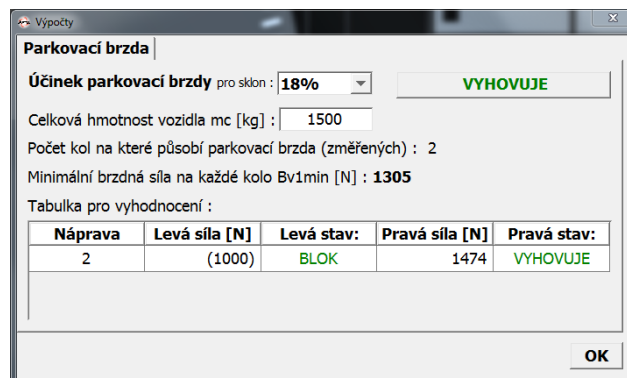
Výpočty

Parkovací brzda

Účinek parkovací brzdy pro sklon : 18%

VYHOVUJE

Celková hmotnost vozidla mc [kg] : 1500

Počet kol na které působí parkovací brzda (změřených) : 2

Minimální brzdná síla na každé kolo Bv1min [N] : 1305

Tabulka pro vyhodnocení :

| Náprava | Levá síla [N] | Levá stav: | Pravá síla [N] | Pravá stav: |
|---|---|---|---|---|
| 2 | (1000) | BLOK | 1474 | VYHOVUJE |

OK